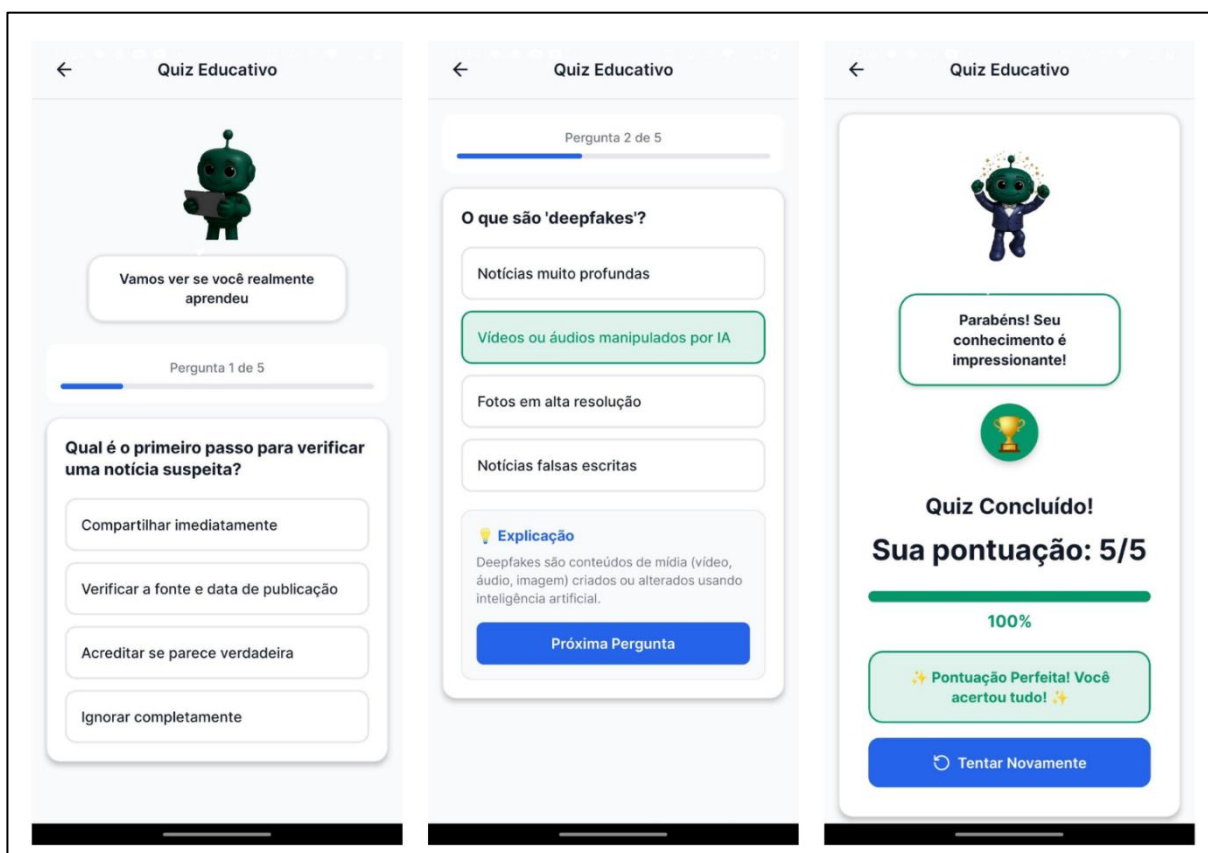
Quiz Educativo

Vamos ver se você realmente aprendeu

Pergunta 1 de 5

Qual é o primeiro passo para verificar uma notícia suspeita?

Compartilhar imediatamente

Verificar a fonte e data de publicação

Acreditar se parece verdadeira

Ignorar completamente

Quiz Educativo

Pergunta 2 de 5

O que são 'deepfakes'?

Notícias muito profundas

Vídeos ou áudios manipulados por IA

Fotos em alta resolução

Notícias falsas escritas

Explicação

Deepfakes são conteúdos de mídia (vídeo, áudio, imagem) criados ou alterados usando inteligência artificial.

Próxima Pergunta

Quiz Educativo

Parabéns! Seu conhecimento é impressionante!

Quiz Concluído!

Sua pontuação: 5/5

100%

✨ Pontuação Perfeita! Você acertou tudo! ✨

Tentar Novamente